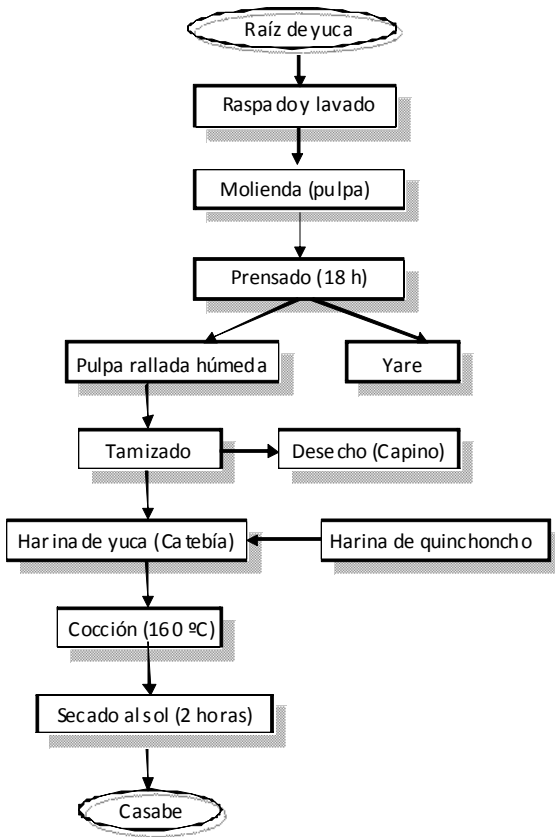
Raíz de yuca

Raspado y lavado

Molienda (pulpa)

Prensado (18 h)

Pulpa rallada húmeda

Yare

Tamizado

Desecho (Capino)

Harina de yuca (Catebía)

Harina de quinchoncho

Cocción (160 ºC)

Secado al sol (2 horas)

Casabe